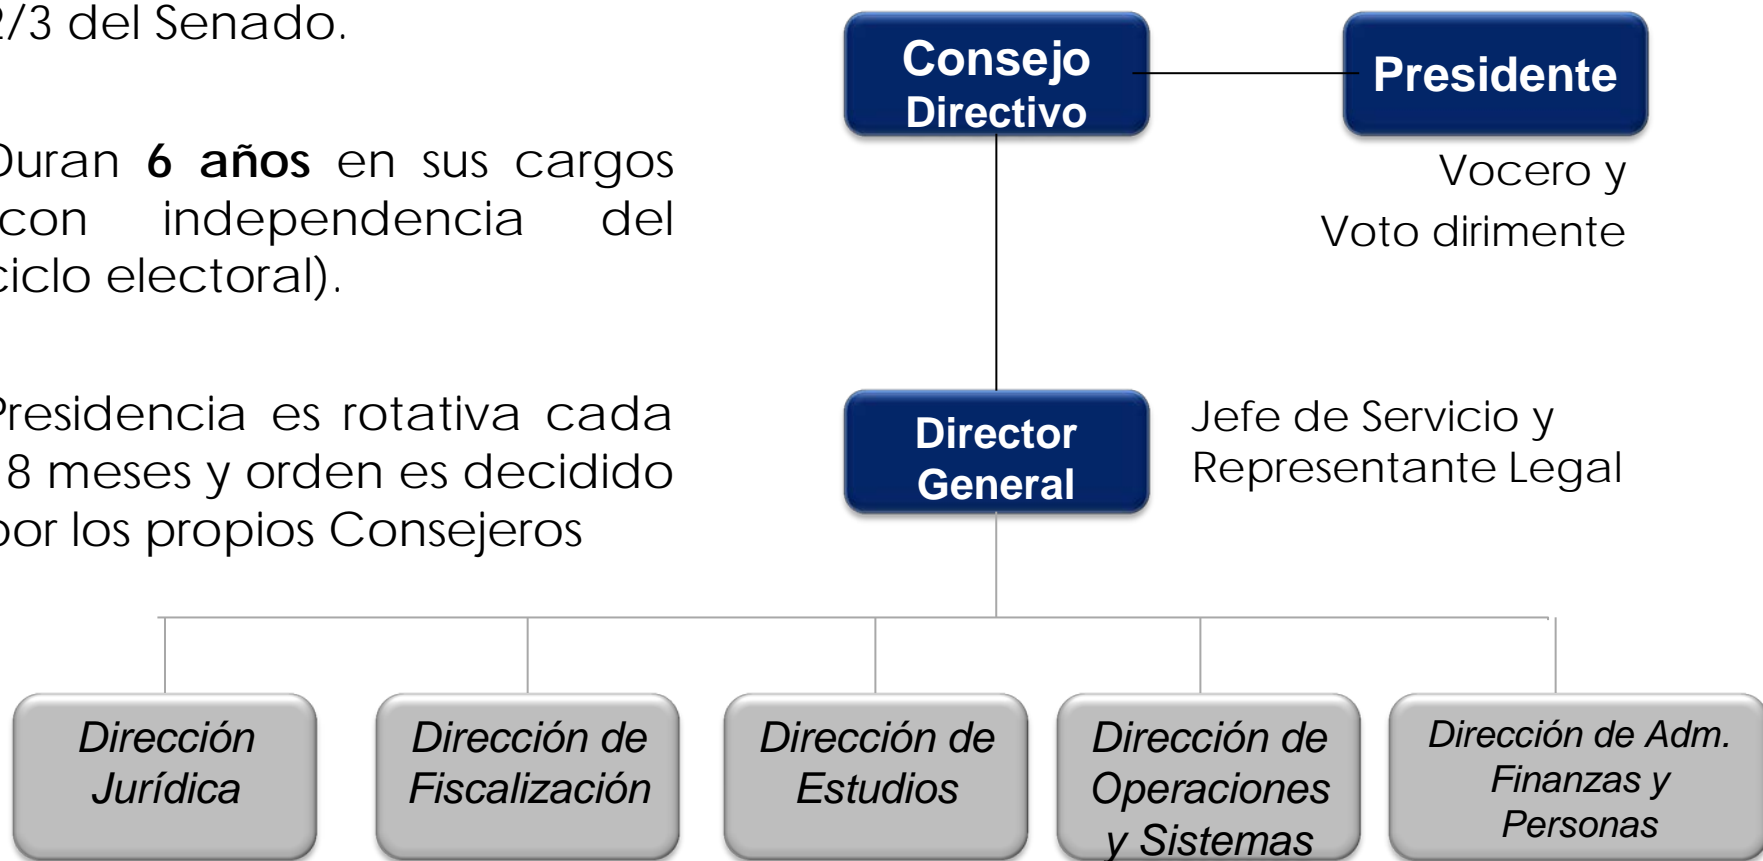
2/3 del Senado.

Duran **6 años** en sus cargos (con independencia del ciclo electoral).

Presidencia es rotativa cada 18 meses y orden es decidido por los propios Consejeros

Consejo Directivo

Presidente

Vocero y Voto dirimente

Director General

Jefe de Servicio y Representante Legal

Dirección Jurídica

Dirección de Fiscalización

Dirección de Estudios

Dirección de Operaciones y Sistemas

Dirección de Adm. Finanzas y Personas